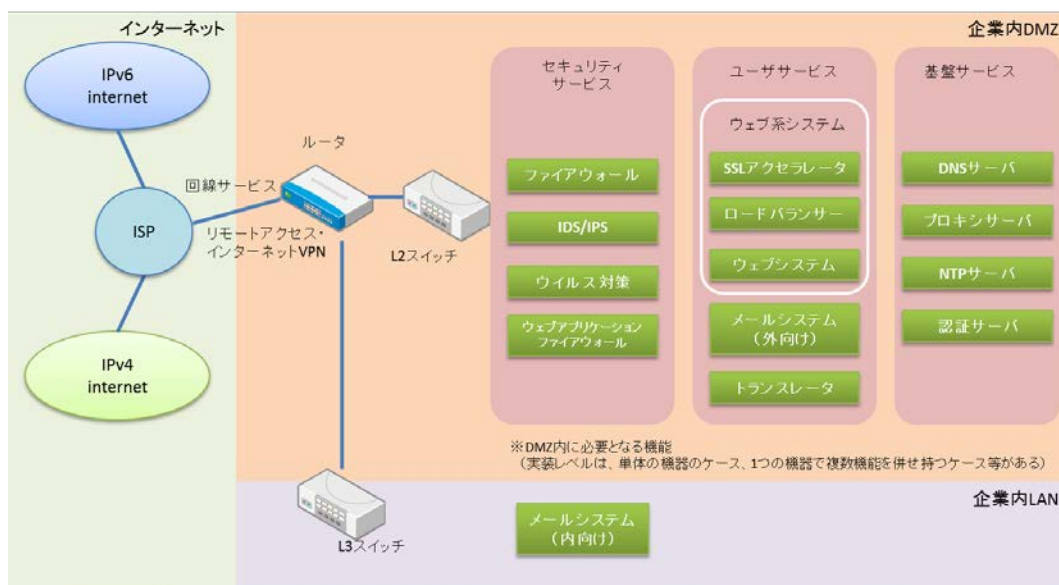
インターネット

IPv6 internet

ISP

IPv4 internet

企業内DMZ

ルータ

回線サービス

リモートアクセス・インターネットVPN

L2スイッチ

セキュリティサービス

ファイアウォール

IDS/IPS

ウイルス対策

ウェブアプリケーションファイアウォール

ユーザサービス

ウェブ系システム

SSLアクセラレータ

ロードバランサー

ウェブシステム

メールシステム（外向け）

トランスレータ

基盤サービス

DNSサーバ

プロキシサーバ

NTPサーバ

認証サーバ

※DMZ内に必要となる機能
（実装レベルは、単体の機器のケース、1つの機器で複数機能を併せ持つケース等がある）

企業内LAN

L3スイッチ

メールシステム（内向け）